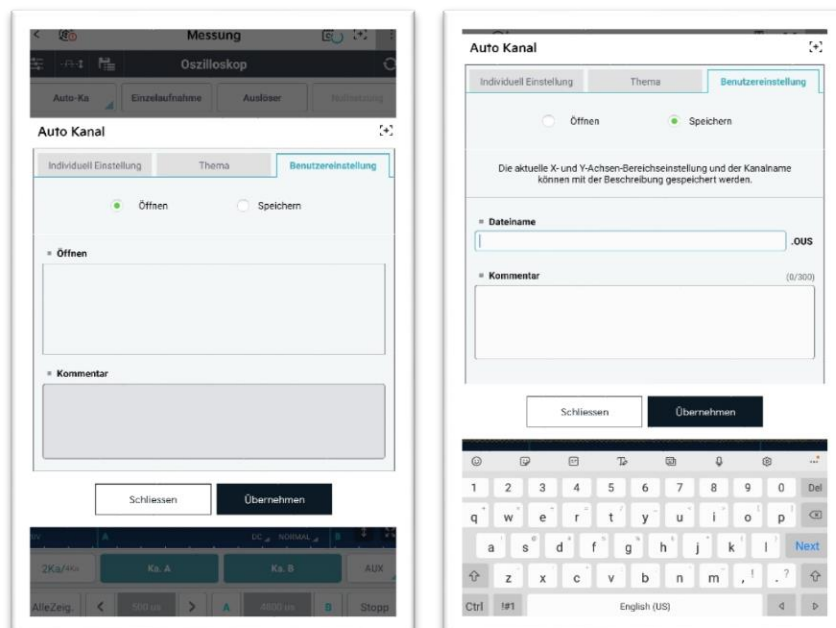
Messung

Oszilloskop

Auto-Ka

Einzelaufnahme

Auslöser

Auto Kanal

Individuell Einstellung

Thema

Benutzereinstellung

Öffnen

Speichern

Öffnen

Kommentar

Schliessen

Übernehmen

DC NORMAL

2Ka/

Ks. A

Ks. B

AUX

AlleZeig.

A

B

Stopp

Auto Kanal

Individuell Einstellung

Thema

Benutzereinstellung

Öffnen

Speichern

Die aktuelle X- und Y-Achsen-Bereichseinstellung und der Kanalname können mit der Beschreibung gespeichert werden.

Dateiname

.OUS

Kommentar

(0/300)

Schliessen

Übernehmen

1 2 3 4 5 6 7 8 9 0 Del

q w e r t y u i o p

a s d f g h j k l Next

z x c v b n m , . ?

Ctrl !#1 English (US)